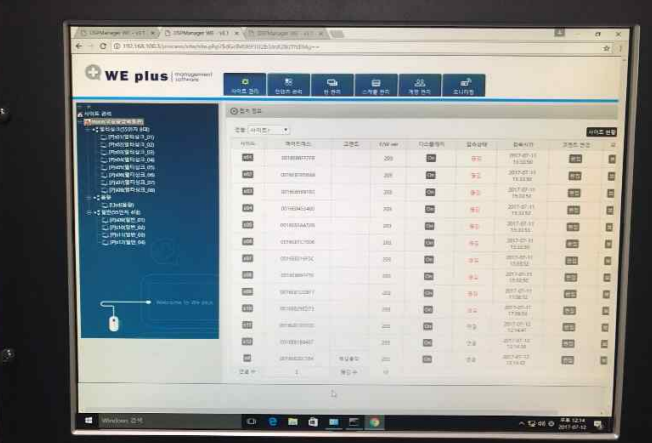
WE plus management software

사이트 관리

Welcome to We plus

사이트 현황

| 사이트 | 맥어드레스 | 고객명 | F/W ver | 디스플레이 | 접속상태 | 접속시간 | 고객선 연결 |
|---|---|---|---|---|---|---|---|
| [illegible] | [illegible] | | 200 | On | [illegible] | 2017-07-11 | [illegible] |
| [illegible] | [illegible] | | 200 | On | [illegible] | 2017-07-11 | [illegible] |
| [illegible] | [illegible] | | 200 | On | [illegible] | 2017-07-11 | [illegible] |
| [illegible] | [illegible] | | 200 | On | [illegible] | 2017-07-11 | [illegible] |
| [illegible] | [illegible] | | 200 | On | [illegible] | 2017-07-11 | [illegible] |
| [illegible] | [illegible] | | 200 | On | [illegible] | 2017-07-11 | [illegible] |
| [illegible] | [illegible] | | 200 | On | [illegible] | 2017-07-11 | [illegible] |
| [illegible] | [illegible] | | 200 | On | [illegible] | 2017-07-11 | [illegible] |
| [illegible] | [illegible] | | 200 | On | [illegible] | 2017-07-11 | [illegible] |
| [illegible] | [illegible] | | 200 | On | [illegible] | 2017-07-11 | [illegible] |
| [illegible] | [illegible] | | 200 | On | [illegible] | 2017-07-12 | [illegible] |
| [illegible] | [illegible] | | 200 | On | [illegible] | 2017-07-12 | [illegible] |
| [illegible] | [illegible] | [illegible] | 200 | On | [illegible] | 2017-07-12 | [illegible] |

Windows 검색

오후 12:14
2017-07-12